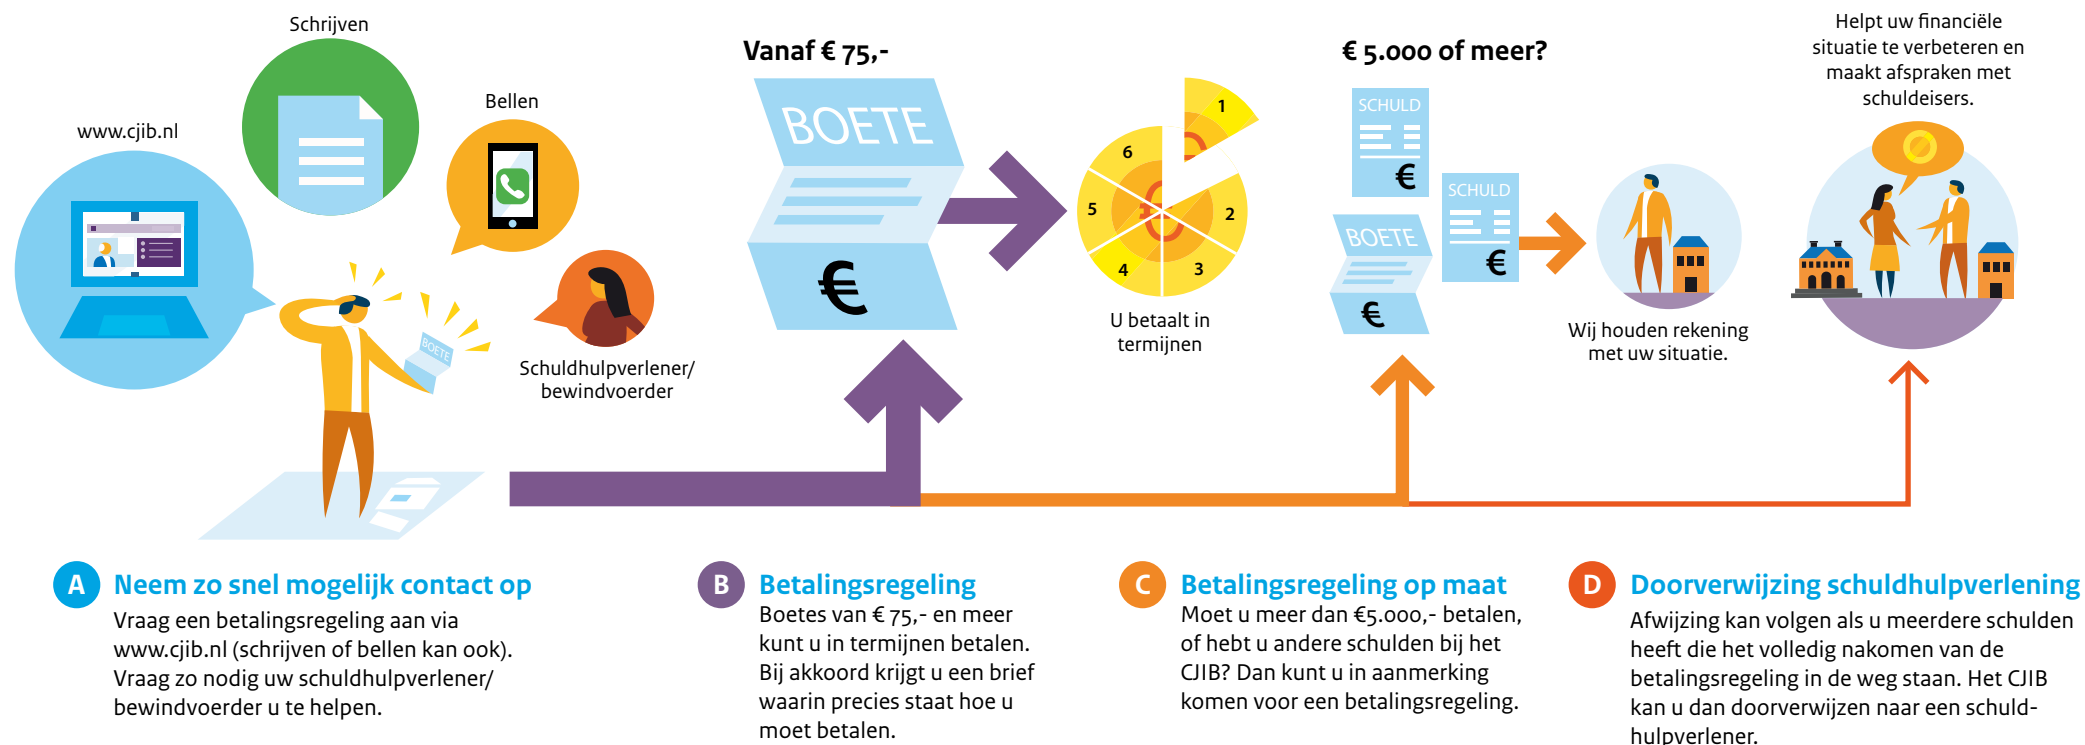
www.cjib.nl

Schrijven

Bellen

Schuldhulpverlener/ bewindvoerder

BOETE

Vanaf € 75,-

BOETE

€

1
2
3
4
5
6

U betaalt in termijnen

€ 5.000 of meer?

SCHULD

€

BOETE

€

SCHULD

€

Wij houden rekening met uw situatie.

Helpt uw financiële situatie te verbeteren en maakt afspraken met schuldeisers.

A Neem zo snel mogelijk contact op
Vraag een betalingsregeling aan via www.cjib.nl (schrijven of bellen kan ook). Vraag zo nodig uw schuldhulpverlener/ bewindvoerder u te helpen.

B Betalingsregeling
Boetes van € 75,- en meer kunt u in termijnen betalen. Bij akkoord krijgt u een brief waarin precies staat hoe u moet betalen.

C Betalingsregeling op maat
Moet u meer dan €5.000,- betalen, of hebt u andere schulden bij het CJIB? Dan kunt u in aanmerking komen voor een betalingsregeling.

D Doorverwijzing schuldhulpverlening
Afwijzing kan volgen als u meerdere schulden heeft die het volledig nakomen van de betalingsregeling in de weg staan. Het CJIB kan u dan doorverwijzen naar een schuldhulpverlener.